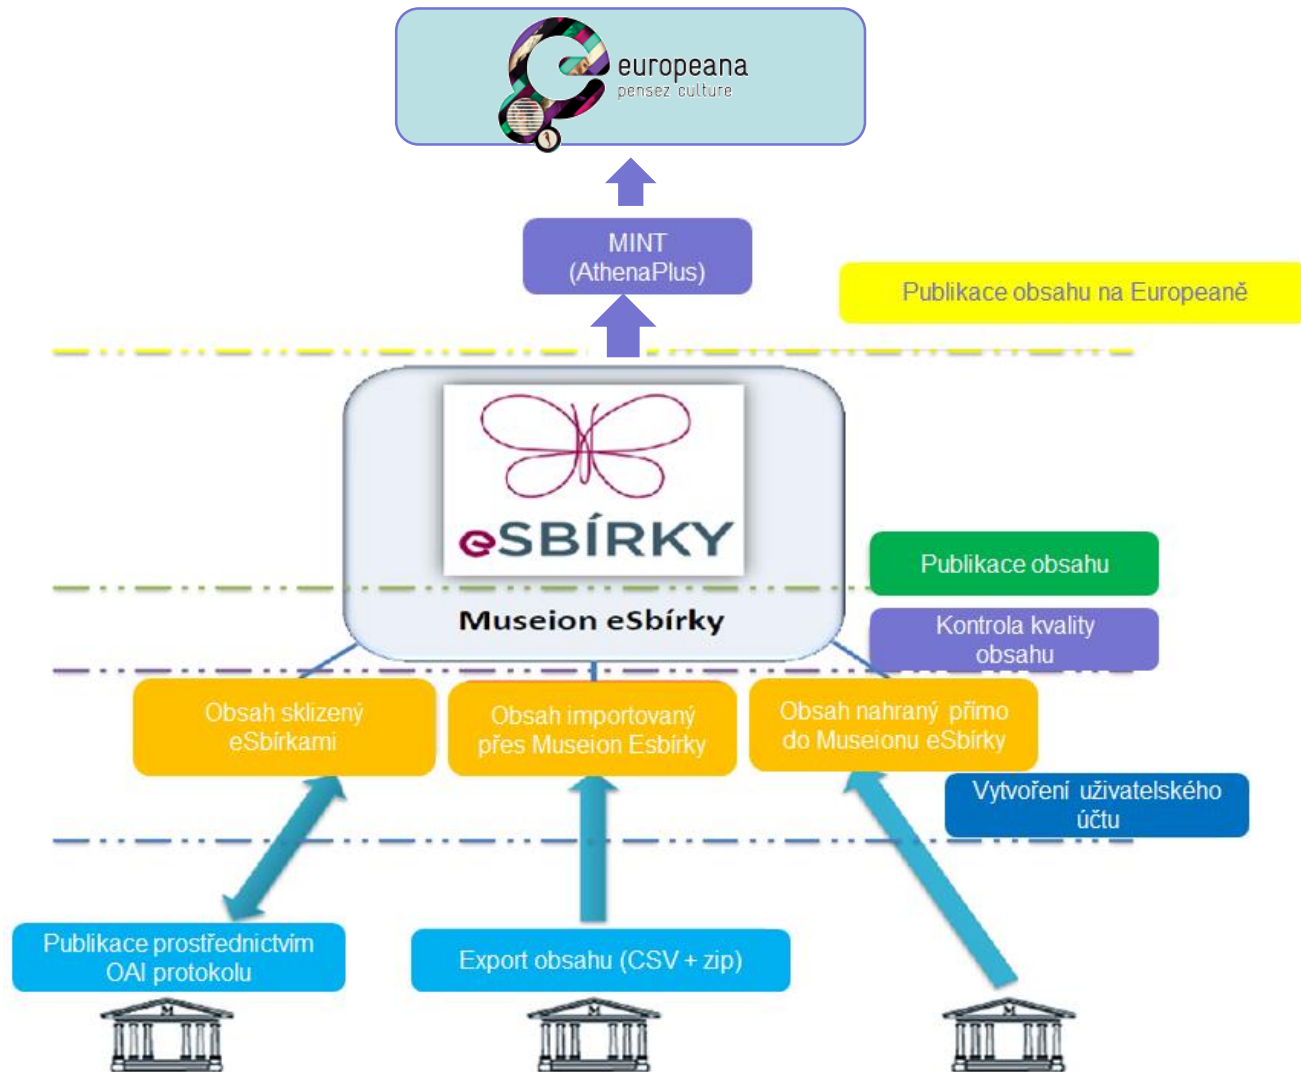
europeana
pensez culture

MINT
(AthenaPlus)

Publikace obsahu na Europeaně

eSBÍRKY

Museion eSbírky

Publikace obsahu

Kontrola kvality obsahu

Obsah sklizený eSbírkami

Obsah importovaný přes Museion Esbírky

Obsah nahraný přímo do Museionu eSbírky

Vytvoření uživatelského účtu

Publikace prostřednictvím OAI protokolu

Export obsahu (CSV + zip)